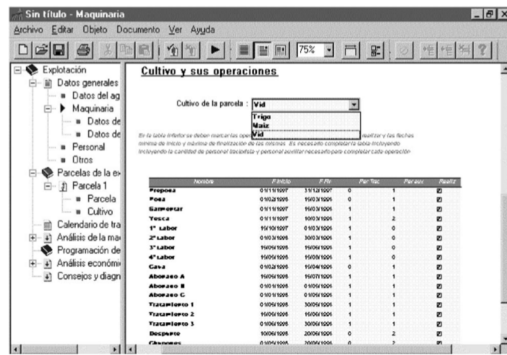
Sin título - Maquinaria

Archivo Editar Objeto Documento Ver Ayuda

75%

Explotación
Datos generales
Datos del ag
Maquinaria
Datos de
Datos de
Personal
Otros
Parcelas de la ex
Parcela 1
Parcela
Cultivo
Calendario de tra
Análisis de la ma
Programación de
Análisis económi
Consejos y diagn

Cultivo y sus operaciones

Cultivo de la parcela : Vid

Trigo
Maiz
Vid

En la tabla inferior se deben marcarlas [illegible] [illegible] auxiliar y las fechas mínima de inicio y máxima de finalización de las mismas. Es necesario completar la tabla incluyendo incluyendo la cantidad de personal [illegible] y personal auxiliar necesario para completar cada operación

| Nombre | F.Inicio | F.Fin | Per.Tec | Per.aux | Realiz |
|---|---|---|---|---|---|
| Prepoda | 01/11/1997 | 31/12/1997 | 0 | 1 | ☑ |
| Poda | 01/02/1998 | 15/03/1998 | 0 | 1 | ☑ |
| Sarmentar | 01/11/1997 | 15/03/1998 | 0 | 1 | ☑ |
| Yesca | 01/11/1997 | 10/03/1998 | 1 | 2 | ☑ |
| 1ª labor | 15/10/1997 | 01/03/1998 | 1 | 0 | ☑ |
| 2ª labor | 01/03/1998 | 30/03/1998 | 1 | 0 | ☑ |
| 3ª labor | 15/04/1998 | 15/05/1998 | 1 | 0 | ☑ |
| 4ª labor | 15/05/1998 | 15/06/1998 | 1 | 0 | ☑ |
| Cava | 01/02/1998 | 15/04/1998 | 0 | 1 | ☑ |
| Abonado A | 15/04/1998 | 15/05/1998 | 1 | 1 | ☑ |
| Abonado B | 01/01/1998 | 01/05/1998 | 1 | 1 | ☑ |
| Abonado C | 01/01/1998 | 01/05/1998 | 1 | 1 | ☑ |
| Tratamiento 1 | 01/05/1998 | 30/05/1998 | 1 | 1 | ☑ |
| Tratamiento 2 | 15/05/1998 | 15/06/1998 | 1 | 1 | ☑ |
| Tratamiento 3 | 01/06/1998 | 30/06/1998 | 1 | 1 | ☑ |
| Despunte | 10/06/1998 | 20/06/1998 | 0 | 2 | ☑ |
| Chapodas | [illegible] | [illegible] | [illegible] | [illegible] | ☑ |